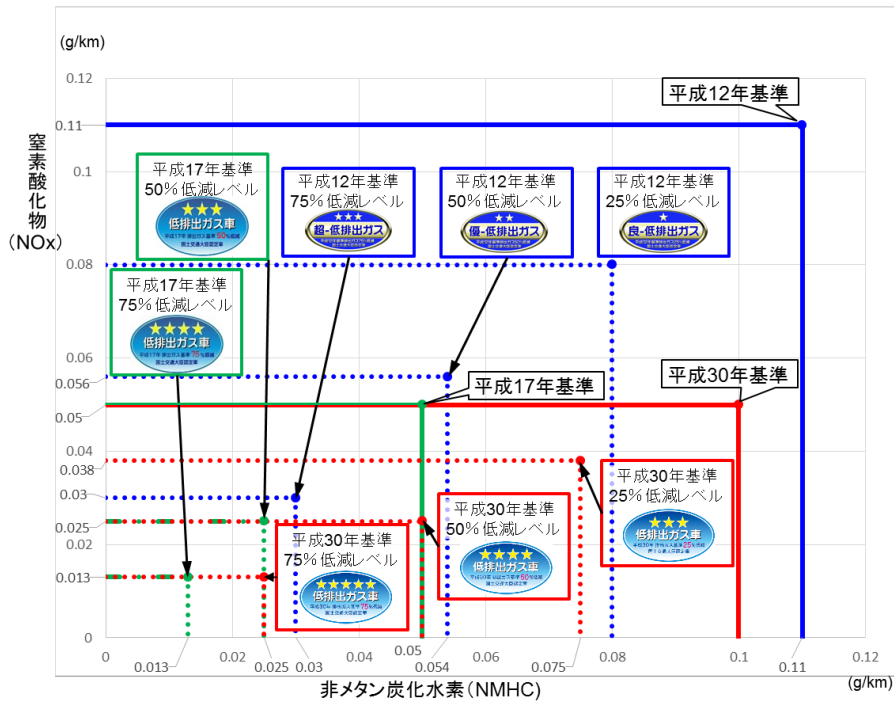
(g/km)

窒素酸化物（NOx）

0.12
0.11
0.1
0.08
0.06
0.056
0.05
0.04
0.038
0.03
0.025
0.02
0.013
0

平成12年基準

平成17年基準
50%低減レベル
★★★
低排出ガス車

平成12年基準
75%低減レベル
★★★
超-低排出ガス

平成12年基準
50%低減レベル
★★
優-低排出ガス

平成12年基準
25%低減レベル
★
良-低排出ガス

平成17年基準
75%低減レベル
★★★★
低排出ガス車

平成17年基準

平成30年基準

平成30年基準
25%低減レベル
★★★
低排出ガス車

平成30年基準
50%低減レベル
★★★★
低排出ガス車

平成30年基準
75%低減レベル
★★★★★
低排出ガス車

0
0.013
0.02
0.025
0.03
0.04
0.05
0.054
0.06
0.075
0.08
0.1
0.11
0.12

非メタン炭化水素（NMHC）

(g/km)